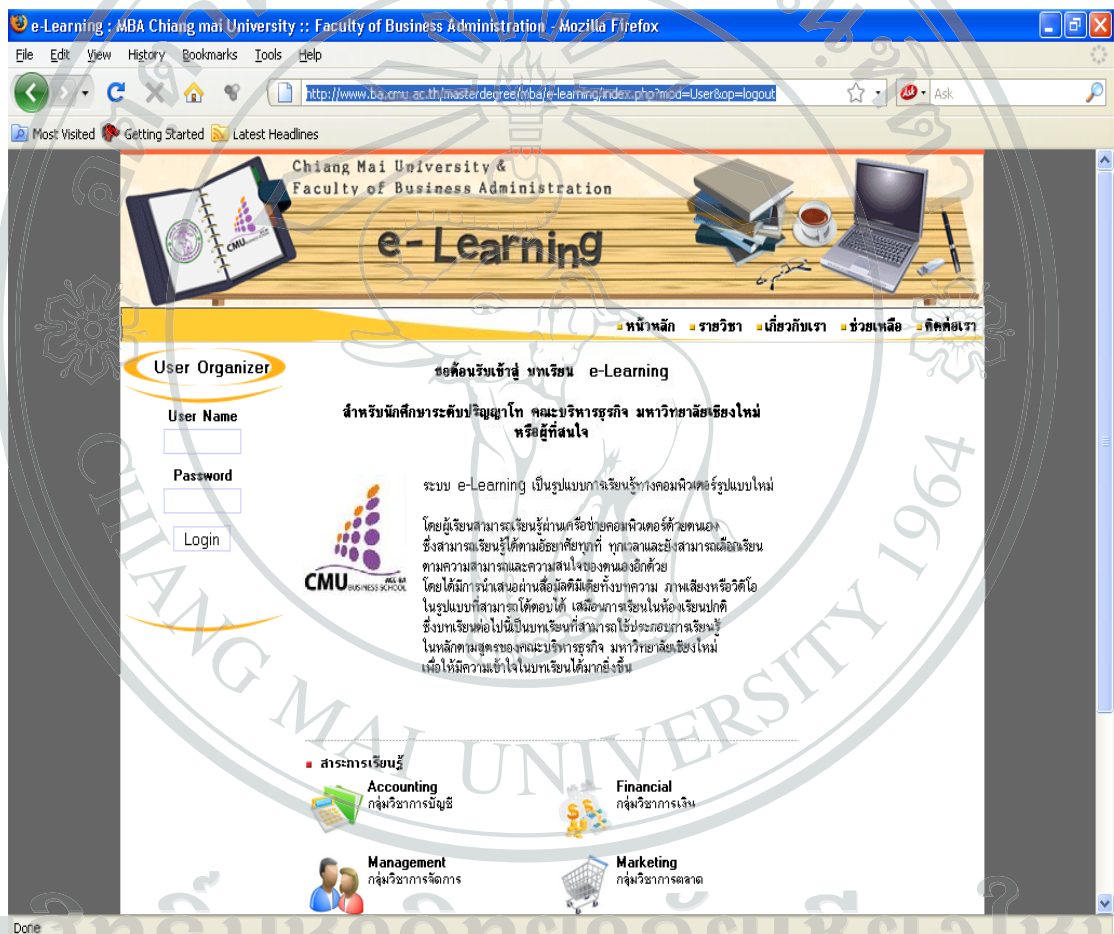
e-Learning : MBA Chiang mai University :: Faculty of Business Administration - Mozilla Firefox

File Edit View History Bookmarks Tools Help

http://www.ba.cmu.ac.th/masterdegree/mba/e-learning/index.php?mod=User&op=logout

Ask

Most Visited Getting Started Latest Headlines

Chiang Mai University &
Faculty of Business Administration

e-Learning

หน้าหลัก รายวิชา เกี่ยวกับเรา ช่วยเหลือ ติดต่อเรา

User Organizer

User Name

Password

Login

ขอต้อนรับเข้าสู่ บทเรียน e-Learning

สำหรับนักศึกษาระดับปริญญาโท คณะบริหารธุรกิจ มหาวิทยาลัยเชียงใหม่ หรือผู้ที่สนใจ

CMU BUSINESS SCHOOL

ระบบ e-Learning เป็นรูปแบบการเรียนรู้ทางคอมพิวเตอร์รูปแบบใหม่

โดยผู้เรียนสามารถเรียนรู้ผ่านเครือข่ายคอมพิวเตอร์ด้วยตนเอง ซึ่งสามารถเรียนรู้ได้ตามอัธยาศัยทุกที่ ทุกเวลาและยังสามารถเลือกเรียน ตามความสามารถและความสนใจของตนเองอีกด้วย โดยได้มีการนำเสนอผ่านสื่อมัลติมีเดียทั้งบทความ ภาพเสียงหรือวิดีโอ ในรูปแบบที่สามารถโต้ตอบได้ เสมือนการเรียนในห้องเรียนปกติ ซึ่งบทเรียนต่อไปนี้เป็นบทเรียนที่สามารถใช้ประกอบการเรียนรู้ ในหลักตามสูตรของคณะบริหารธุรกิจ มหาวิทยาลัยเชียงใหม่ เพื่อให้มีความเข้าใจในบทเรียนได้มากยิ่งขึ้น

สาระการเรียนรู้

Accounting
กลุ่มวิชาการบัญชี

Financial
กลุ่มวิชาการเงิน

Management
กลุ่มวิชาการจัดการ

Marketing
กลุ่มวิชาการตลาด

Done